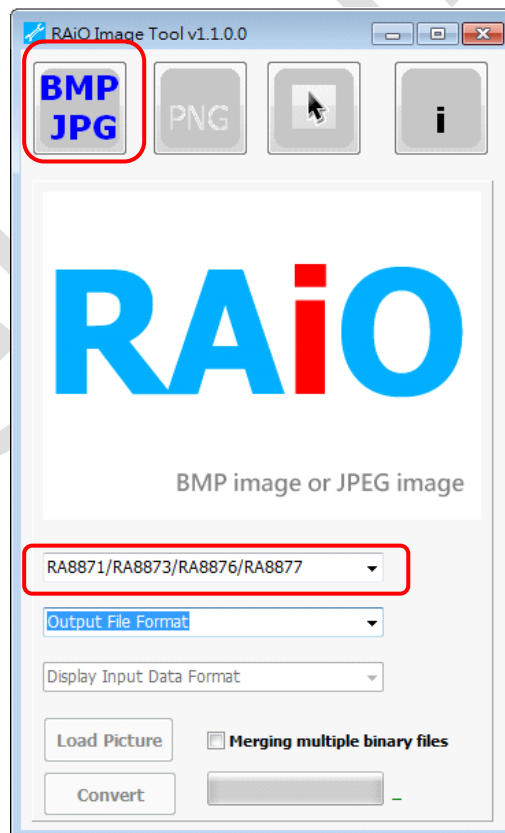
RAiO Image Tool v1.1.0.0

BMP JPG

PNG

i

RAiO

BMP image or JPEG image

RA8871/RA8873/RA8876/RA8877

Output File Format

Display Input Data Format

Load Picture

Merging multiple binary files

Convert